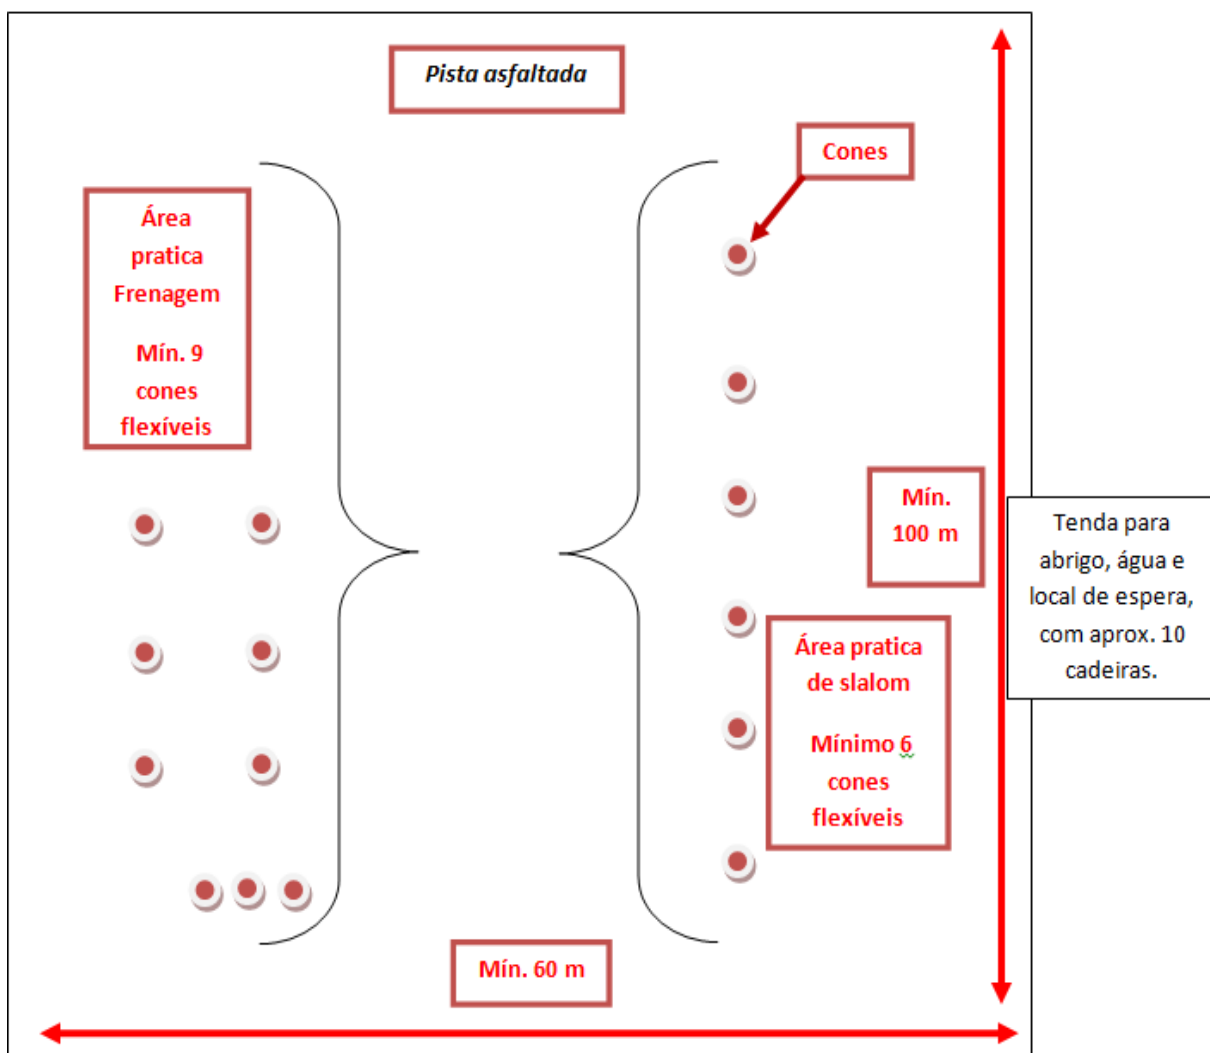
Pista asfaltada

Cones

Área pratica Frenagem

Mín. 9 cones flexíveis

Mín. 100 m

Tenda para abrigo, água e local de espera, com aprox. 10 cadeiras.

Área pratica de slalom

Mínimo 6 cones flexíveis

Mín. 60 m